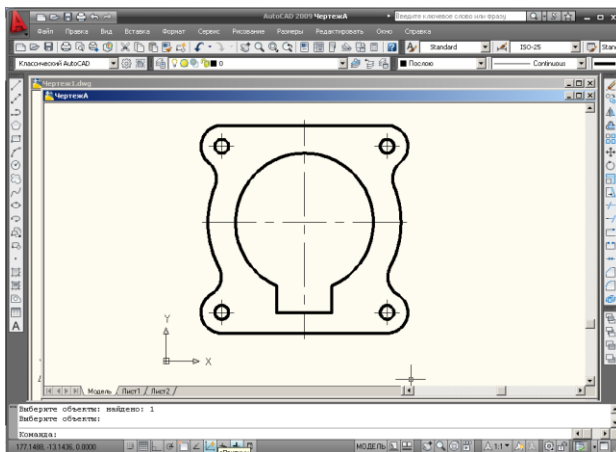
AutoCAD 2009 ЧертежA
Введите ключевое слово или фразу
Файл Правка Вид Вставка Формат Сервис Рисование Размеры Редактировать Окно Справка
Standard
ISO-25
Stan
Классический AutoCAD
Послою
Continuous
Чертеж1.dwg
ЧертежA
Y
X
Модель Лист1 Лист2
Выберите объекты: найдено: 1
Выберите объекты:
Команда:
177.1486, -13.1436, 0.0000
МОДЕЛЬ
1:1